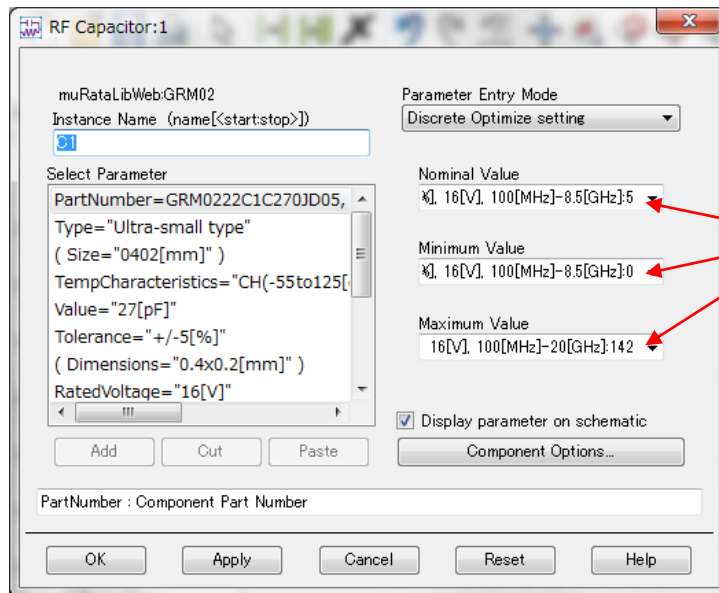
RF Capacitor:1

muRataLibWeb:GRM02
Instance Name (name[<start:stop>])
C1

Select Parameter
PartNumber=GRM0222C1C270JD05,
Type="Ultra-small type"
( Size="0402[mm]" )
TempCharacteristics="CH(-55to125[
Value="27[pF]"
Tolerance="+/-5[%]"
( Dimensions="0.4x0.2[mm]" )
RatedVoltage="16[V]"

Add Cut Paste

Parameter Entry Mode
Discrete Optimize setting

Nominal Value
%], 16[V], 100[MHz]-8.5[GHz]:5

Minimum Value
%], 16[V], 100[MHz]-8.5[GHz]:0

Maximum Value
16[V], 100[MHz]-20[GHz]:142

Display parameter on schematic
Component Options...

PartNumber : Component Part Number

OK Apply Cancel Reset Help